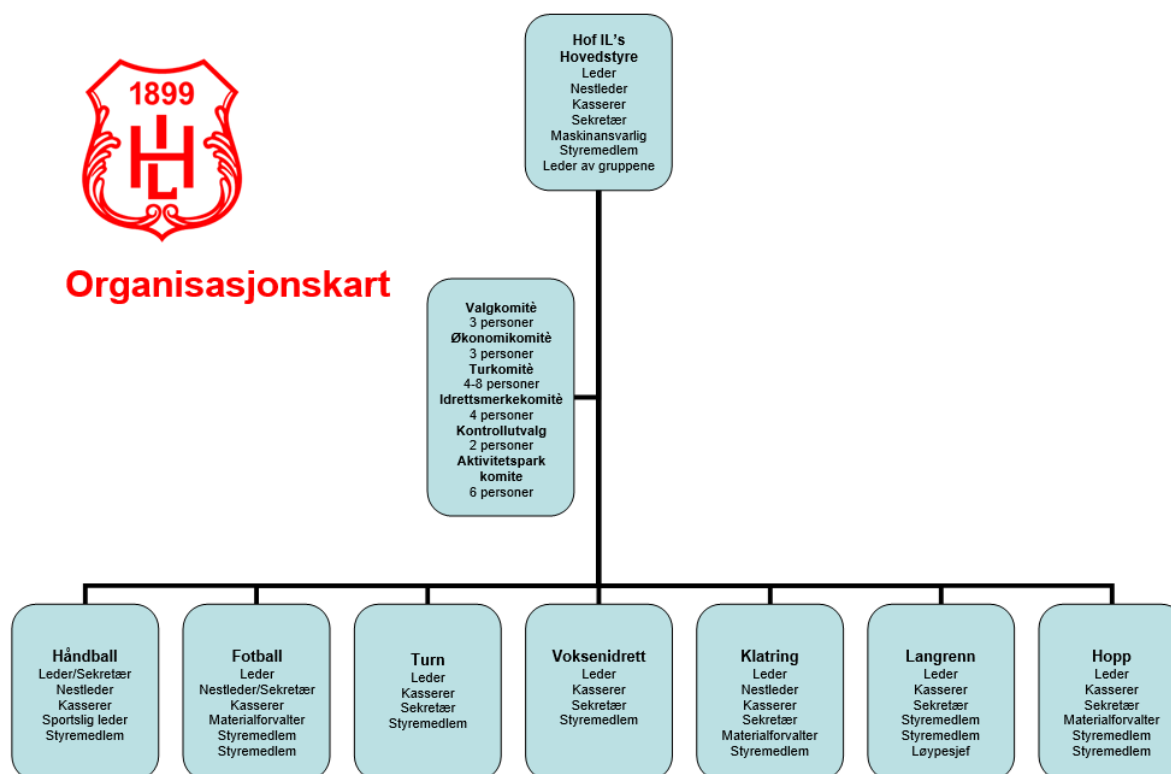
1899

HIL

Organisasjonskart

Hof IL's
Hovedstyre
Leder
Nestleder
Kasserer
Sekretær
Maskinansvarlig
Styremedlem
Leder av gruppene

Valgkomitè
3 personer
Økonomikomitè
3 personer
Turkomitè
4-8 personer
Idrettsmerkekomitè
4 personer
Kontrollutvalg
2 personer
Aktivitetspark komite
6 personer

Håndball
Leder/Sekretær
Nestleder
Kasserer
Sportslig leder
Styremedlem

Fotball
Leder
Nestleder/Sekretær
Kasserer
Materialforvalter
Styremedlem
Styremedlem

Turn
Leder
Kasserer
Sekretær
Styremedlem

Voksenidrett
Leder
Kasserer
Sekretær
Styremedlem

Klatring
Leder
Nestleder
Kasserer
Sekretær
Materialforvalter
Styremedlem

Langrenn
Leder
Kasserer
Sekretær
Styremedlem
Styremedlem
Løypesjef

Hopp
Leder
Kasserer
Sekretær
Materialforvalter
Styremedlem
Styremedlem